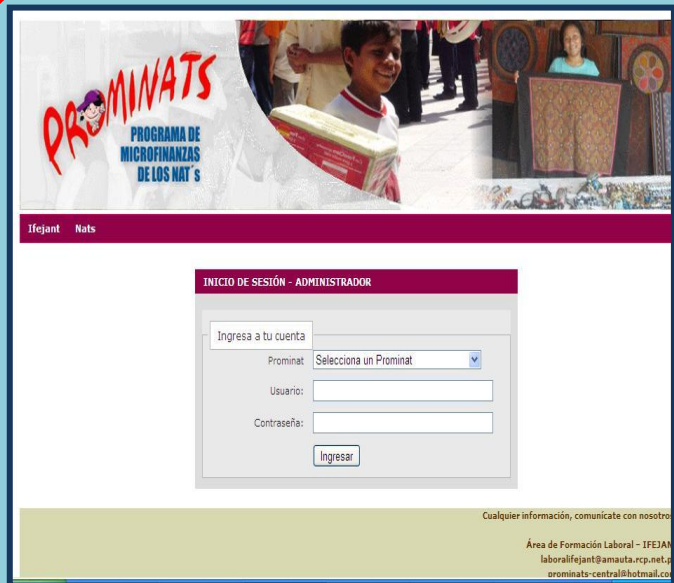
PROMINATS
PROGRAMA DE MICROFINANZAS DE LOS NAT´s

Ifejant Nats

INICIO DE SESIÓN - ADMINISTRADOR

Ingresa a tu cuenta

Prominat Selecciona un Prominat

Usuario:

Contraseña:

Ingresar

Cualquier información, comunícate con nosotro

Área de Formación Laboral - IFEJAN
laboralifejant@amauta.rcp.net.p
prominats-central@hotmail.co